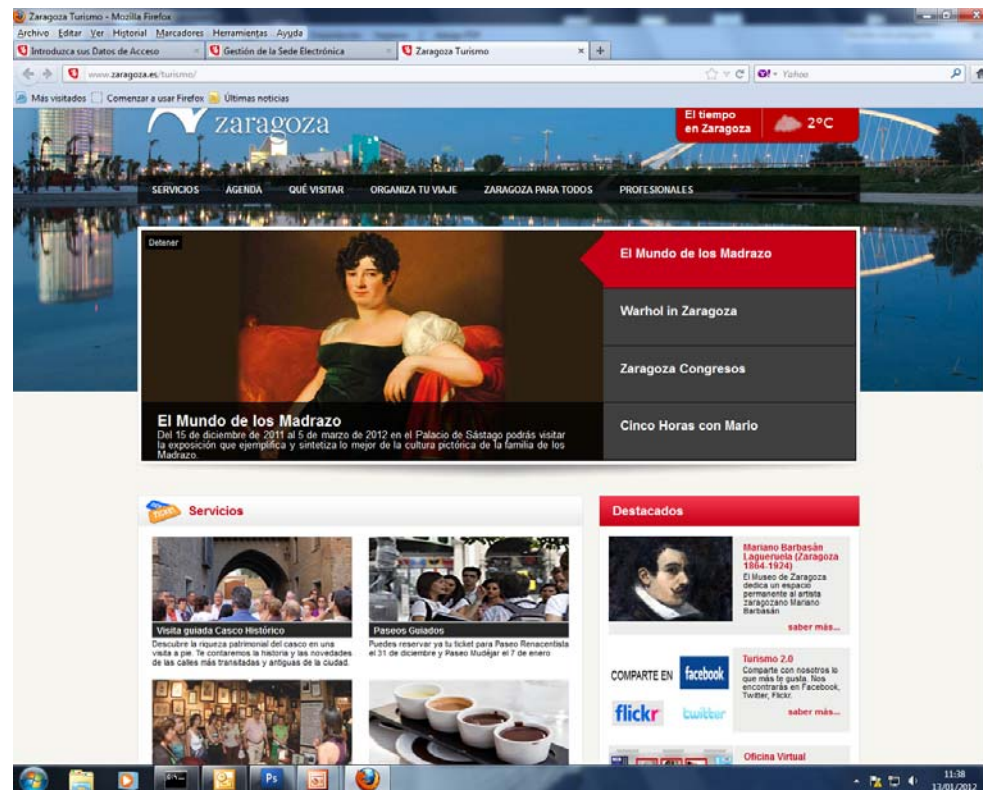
Zaragoza Turismo - Mozilla Firefox

Archivo Editar Ver Historial Marcadores Herramientas Ayuda

Introduzca sus Datos de Acceso | Gestión de la Sede Electrónica | Zaragoza Turismo | +

www.zaragoza.es/turismo/

Yahoo

Más visitados | Comenzar a usar Firefox | Últimas noticias

zaragoza

El tiempo en Zaragoza 2°C

SERVICIOS AGENDA QUÉ VISITAR ORGANIZA TU VIAJE ZARAGOZA PARA TODOS PROFESIONALES

Detener

El Mundo de los Madrazo

Del 15 de diciembre de 2011 al 5 de marzo de 2012 en el Palacio de Sástago podrás visitar la exposición que ejemplifica y sintetiza lo mejor de la cultura pictórica de la familia de los Madrazo.

El Mundo de los Madrazo

Warhol in Zaragoza

Zaragoza Congresos

Cinco Horas con Mario

Servicios

Visita guiada Casco Histórico

Descubre la riqueza patrimonial del casco en una visita a pie. Te contaremos la historia y las novedades de las calles más transitadas y antiguas de la ciudad.

Paseos Guiados

Puedes reservar ya tu ticket para Paseo Renacentista el 31 de diciembre y Paseo Mudéjar el 7 de enero

Destacados

Mariano Barbasán Lagueruela (Zaragoza 1864-1924)

El Museo de Zaragoza dedica un espacio permanente al artista zaragozano Mariano Barbasán

saber más...

COMPARTE EN facebook flickr twitter

Turismo 2.0

Comparte con nosotros lo que más te gusta. Nos encontrarás en Facebook, Twitter, Flickr.

saber más...

Oficina Virtual

11:38
13/01/2012